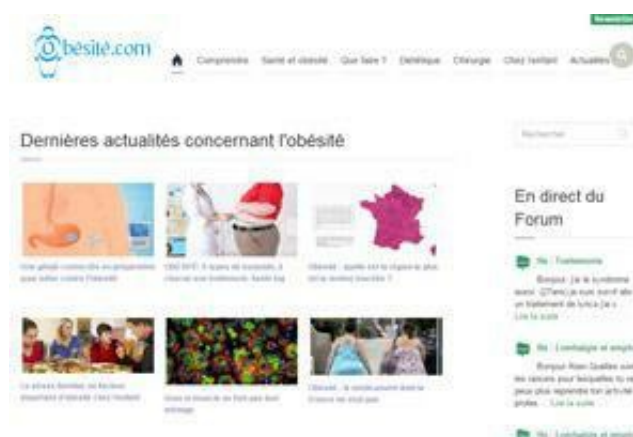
Obésité.com

Comprendre Santé et obésité Que faire ? Diététique Chirurgie Chez l'enfant Actualités

Dernières actualités concernant l'obésité

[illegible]

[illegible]

Obésité : quelle est la région la plus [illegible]

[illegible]

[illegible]

Obésité : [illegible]

Rechercher

En direct du Forum

Re : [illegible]

Bonjour, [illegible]
Lire la suite

Re : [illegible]

Bonjour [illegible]
Lire la suite

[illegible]